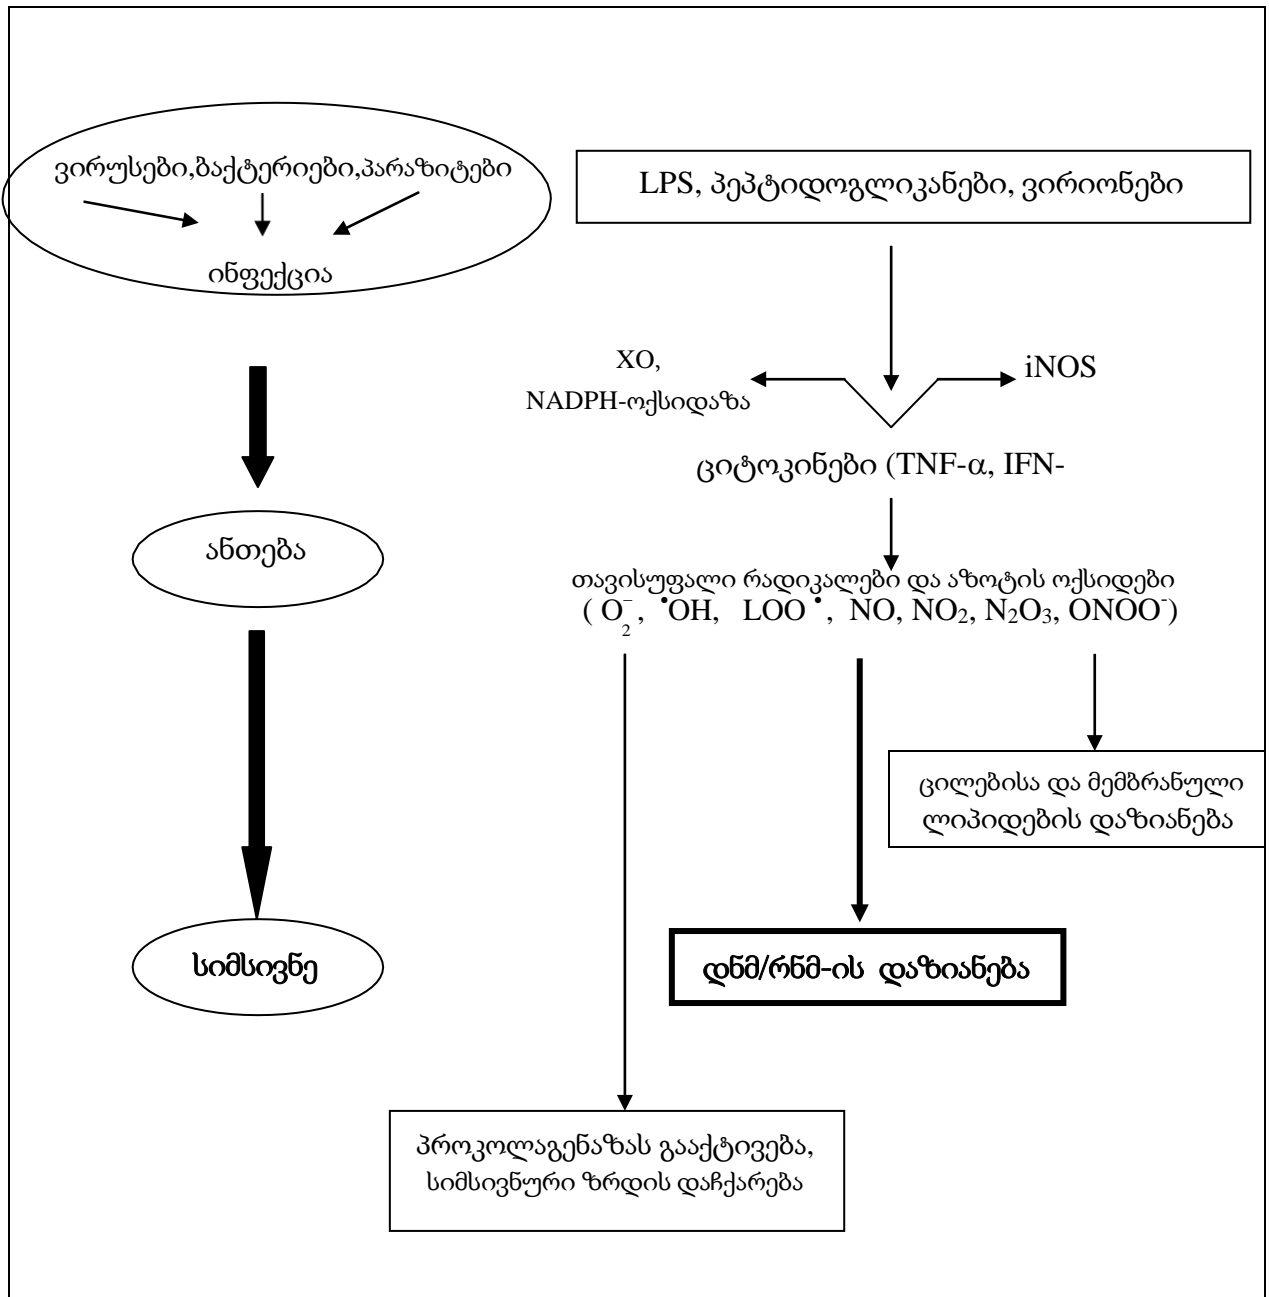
ვირუსები,ბაქტერიები,პარაზიტები

ინფექცია

LPS, პეპტიდოგლიკანები, ვირიონები

XO, NADPH-ოქსიდაზა

iNOS

ციტოკინები (TNF-α, IFN-

ანთება

თავისუფალი რადიკალები და აზოტის ოქსიდები ( $O_2^-$, $^{\bullet}OH$, $LOO^{\bullet}$, NO, $NO_2$, $N_2O_3$, $ONOO^-$)

ცილებისა და მემბრანული ლიპიდების დაზიანება

სიმსივნე

დნმ/რნმ-ის დაზიანება

პროკოლაგენაზას გააქტივება, სიმსივნური ზრდის დაჩქარება